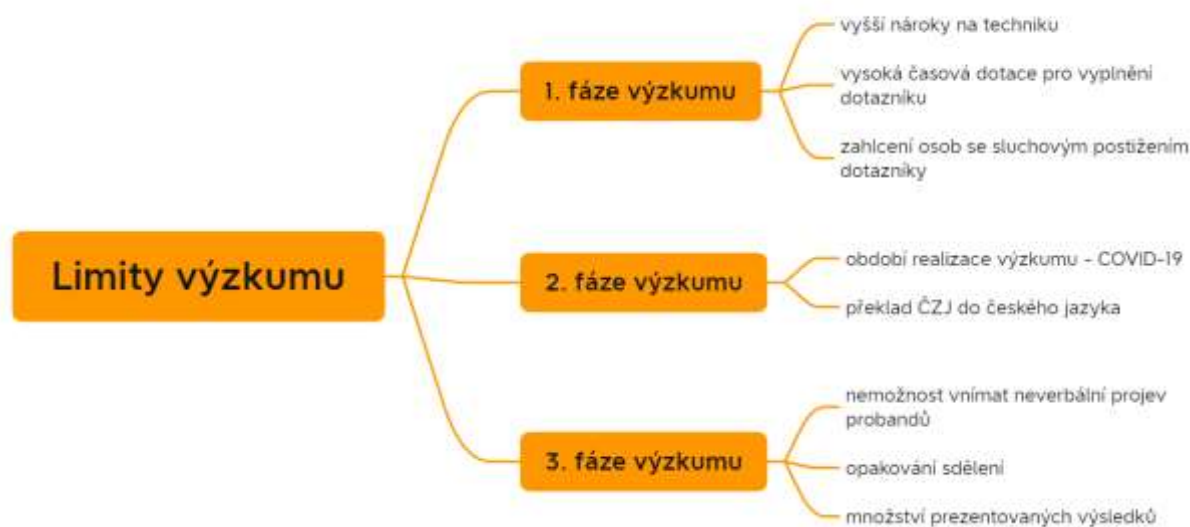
Limity výzkumu

1. fáze výzkumu

vyšší nároky na techniku

vysoká časová dotace pro vyplnění dotazníku

zahlcení osob se sluchovým postižením dotazníky

2. fáze výzkumu

období realizace výzkumu - COVID-19

překlad ČZJ do českého jazyka

3. fáze výzkumu

nemožnost vnímat neverbální projev probandů

opakování sdělení

množství prezentovaných výsledků